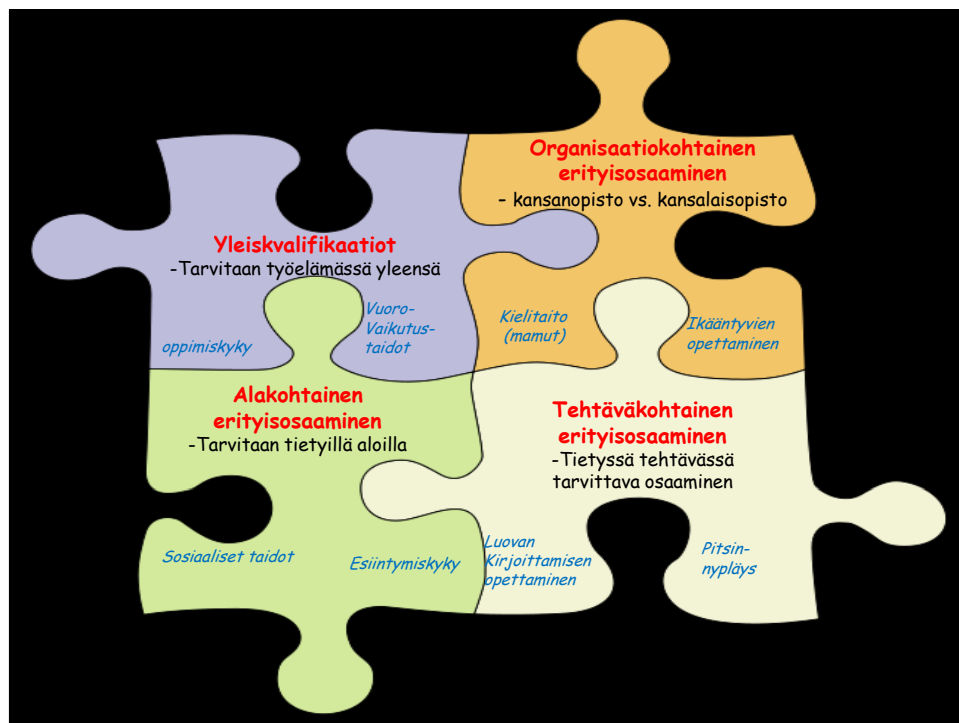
Organisaatiokohtainen erityisosaaminen
– kansanopisto vs. kansalaisopisto

Yleiskvalifikaatiot
-Tarvitaan työelämässä yleensä

oppimiskyky

Vuoro-Vaikutus-taidot

Kielitaito (mamut)

Ikääntyvien opettaminen

Alakohtainen erityisosaaminen
-Tarvitaan tietyillä aloilla

Tehtäväkohtainen erityisosaaminen
-Tietyssä tehtävässä tarvittava osaaminen

Sosiaaliset taidot

Esiintymiskyky

Luovan Kirjoittamisen opettaminen

Pitsin-nypläys